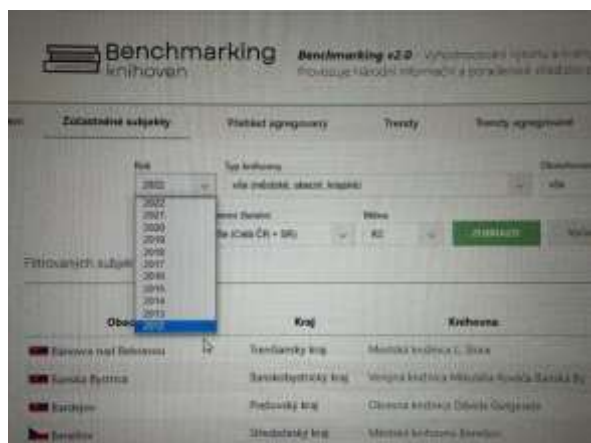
Benchmarking knihoven

Benchmarking v2.0 Vyhodnocování výkonu a knihoven Provozuje Národní informační a poradenské středisko

Zúčastněné subjekty | Přehled agregovaný | Trendy | Trendy agregované

Rok
2022
2022
2021
2020
2019
2018
2017
2016
2015
2014
2013
2012

Typ knihovny
vše (městské, obecní, krajské)

Obyvatel
vše

Země Sbírání
Vše (Celá ČR + SR)

Měsíc
All

ZOBRAZIT

Filtrovaných subjektů

Obec | Kraj | Knihovna
Bánovce nad Bebravou | Trenčiansky kraj | Mestská knižnica Ľ. Štúra
Banská Bystrica | Banskobystrický kraj | Verejná knižnica Mikuláša Kováča Banská By
Bardejov | Prešovský kraj | Okresná knižnica Dávida Gutgesela
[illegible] | Středočeský kraj | Městská knihovna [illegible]